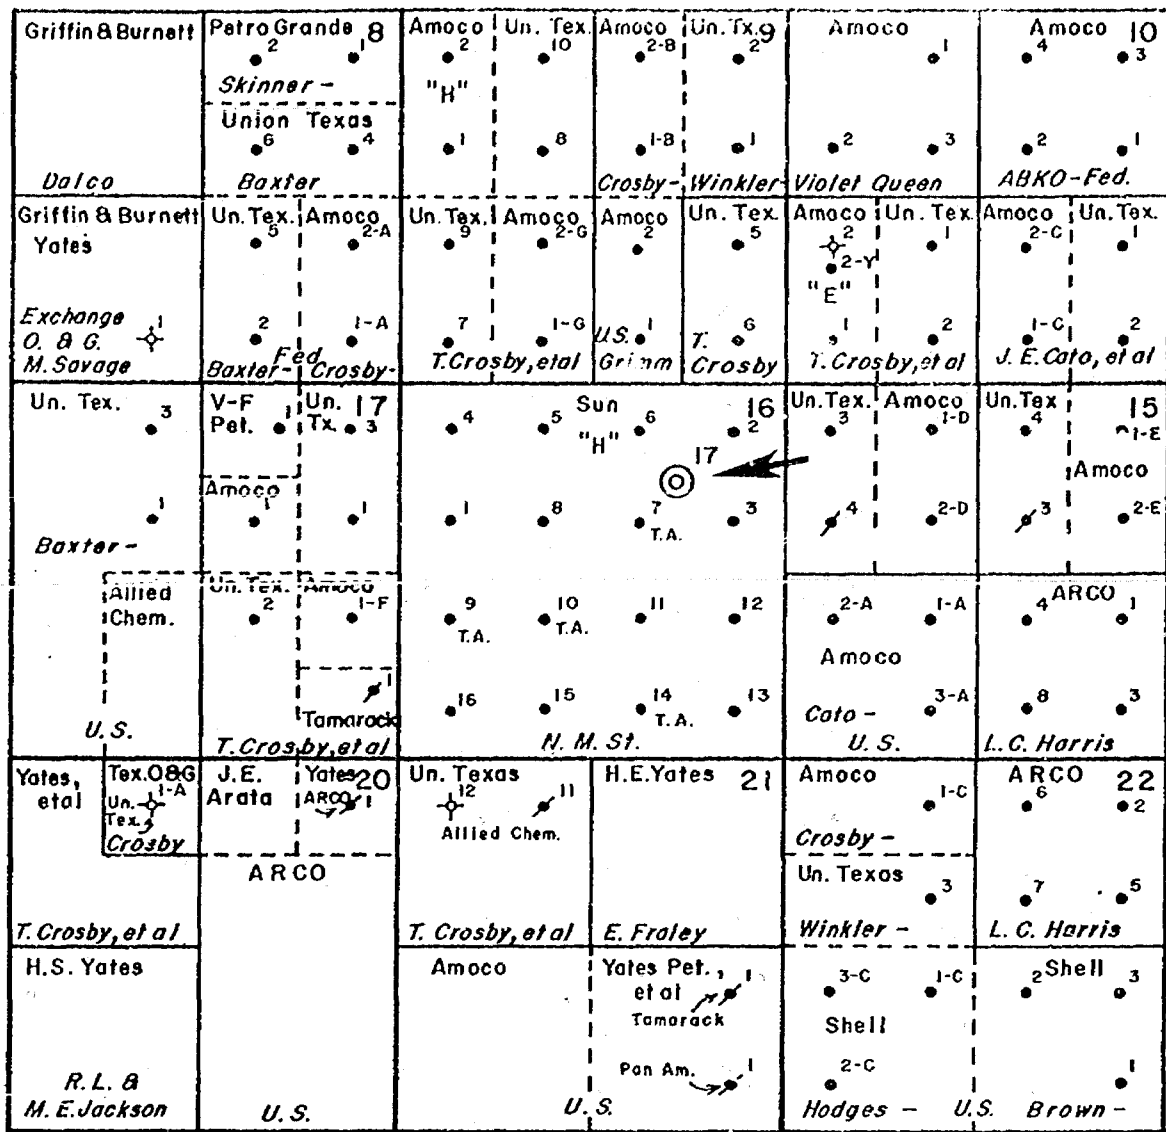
Griffin & Burnett

Dalco

Petro Grande 8
2 1
Skinner -
Union Texas
6 4
Baxter

Amoco
2
"H"
1

Un. Tex.
10
8

Amoco
2-8
1-8
Crosby -

Un. Tx. 9
2
1
Winkler

Amoco
1
2 3
Violet Queen

Amoco 10
4 3
2 1
ABKO - Fed.

Griffin & Burnett
Yates
Exchange O. & G. M. Savage 1

Un. Tex.
5
2
Baxter -

Amoco
2-A
1-A
Fed Crosby -

Un. Tex.
9
7

Amoco
2-G
1-G
T. Crosby, etal

Amoco
2
U.S. 1
Grimm

Un. Tex.
5
T. 6
Crosby

Amoco
2
2-Y
"E"
1
T. Crosby, et al

Un. Tex.
1
2

Amoco
2-C
1-C

Un. Tex.
1
2
J. E. Cato, et al

Un. Tex.
3
1
Baxter -

V-F Pet. 1

Un. Tx. 17
3
1

Amoco
1

Sun 16
"H"
4 5 6 2
17
1 8 7 T.A. 3
9 T.A. 10 T.A. 11 12
16 15 14 T.A. 13
N. M. St.

Un. Tex.
3
4

Amoco
1-D
2-D

Un. Tex
4
3

15
1-E
Amoco
2-E

Allied Chem.
U. S.

Un. Tex.
2

Amoco
1-F
1
Tamarack
T. Crosby, et al

2-A 1-A
Amoco
Cato - 3-A
U. S.

4 ARCO 1
8 3
L. C. Harris

Yates, etal

Tex.O&G
1-A
Un. Tex.
Crosby

J.E. Arata

Yates 20
ARCO 1
ARCO

T. Crosby, et al

Un. Texas
12 11
Allied Chem.
T. Crosby, et al

H.E.Yates 21
E. Fraley

Amoco
1-C
Crosby -
Un. Texas
3
Winkler -

ARCO 22
6 2
7 5
L. C. Harris

H.S. Yates
R.L. & M.E.Jackson

U. S.

Amoco
U. S.

Yates Pet., et al
1
Tamarack
Pan Am. 1

3-C 1-C
Shell
2-C
Hodges -

U.S.

2 Shell 3
1
Brown -